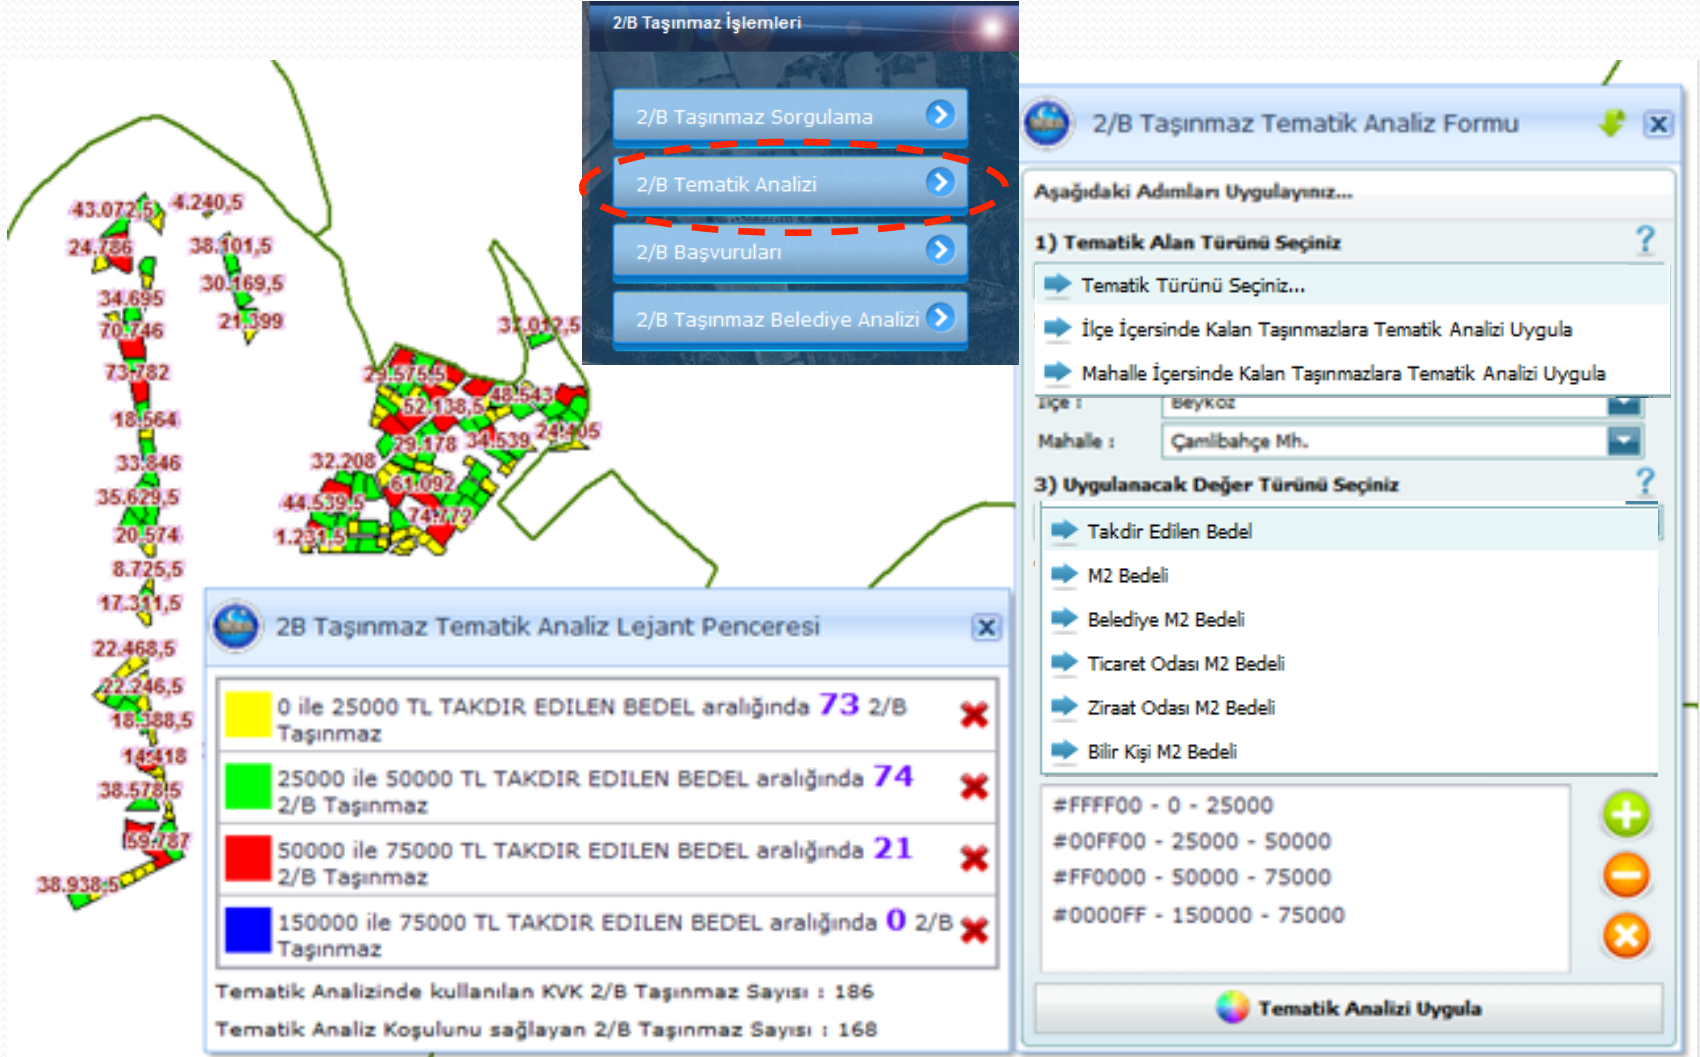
2/B Taşınmaz İşlemleri

2/B Taşınmaz Sorgulama

2/B Tematik Analizi

2/B Başvuruları

2/B Taşınmaz Belediye Analizi

43.072,5
4.240,5
24.786
38.101,5
30.169,5
34.695
21.399
70.746
73.782
18.564
33.846
35.629,5
20.574
8.725,5
17.311,5
22.468,5
22.246,5
18.388,5
14.418
38.578,5
59.787
38.938,5
37.012,5
29.575,5
52.138,5
48.543
29.178
34.539
24.405
32.208
61.092
44.539,5
74.772
1.231,5

2/B Taşınmaz Tematik Analiz Formu

Aşağıdaki Adımları Uygulayınız...

1) Tematik Alan Türünü Seçiniz

Tematik Türünü Seçiniz...

İlçe İçersinde Kalan Taşınmazlara Tematik Analizi Uygula

Mahalle İçersinde Kalan Taşınmazlara Tematik Analizi Uygula

İlçe : Beykoz

Mahalle : Çamlıbahçe Mh.

3) Uygulanacak Değer Türünü Seçiniz

Takdir Edilen Bedel

M2 Bedeli

Belediye M2 Bedeli

Ticaret Odası M2 Bedeli

Ziraat Odası M2 Bedeli

Bilir Kişi M2 Bedeli

#FFFF00 - 0 - 25000
#00FF00 - 25000 - 50000
#FF0000 - 50000 - 75000
#0000FF - 150000 - 75000

Tematik Analizi Uygula

2B Taşınmaz Tematik Analiz Lejant Penceresi

0 ile 25000 TL TAKDIR EDILEN BEDEL aralığında 73 2/B Taşınmaz

25000 ile 50000 TL TAKDIR EDILEN BEDEL aralığında 74 2/B Taşınmaz

50000 ile 75000 TL TAKDIR EDILEN BEDEL aralığında 21 2/B Taşınmaz

150000 ile 75000 TL TAKDIR EDILEN BEDEL aralığında 0 2/B Taşınmaz

Tematik Analizinde kullanılan KVK 2/B Taşınmaz Sayısı : 186

Tematik Analiz Koşulunu sağlayan 2/B Taşınmaz Sayısı : 168